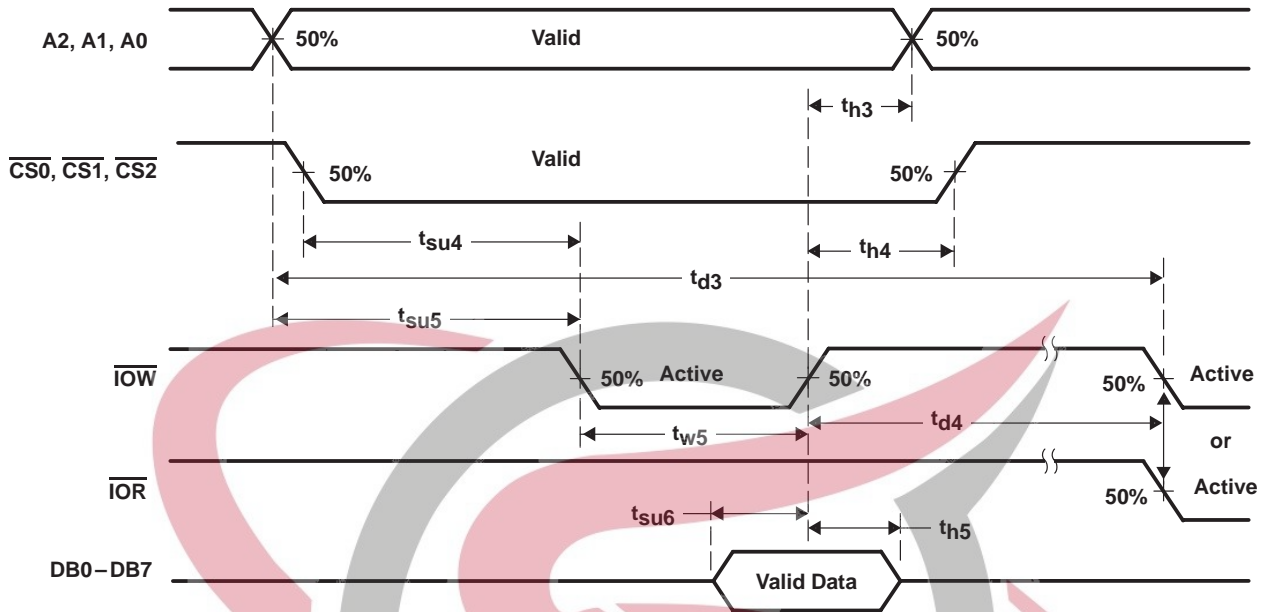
A2, A1, A0
50%
Valid
50%
$t_{h3}$
$\overline{CS0}$, $\overline{CS1}$, $\overline{CS2}$
Valid
50%
50%
$t_{su4}$
$t_{h4}$
$t_{d3}$
$t_{su5}$
$\overline{IOW}$
50%
Active
50%
50%
Active
$t_{w5}$
$t_{d4}$
or
$\overline{IOR}$
50%
Active
$t_{su6}$
$t_{h5}$
DB0 – DB7
Valid Data